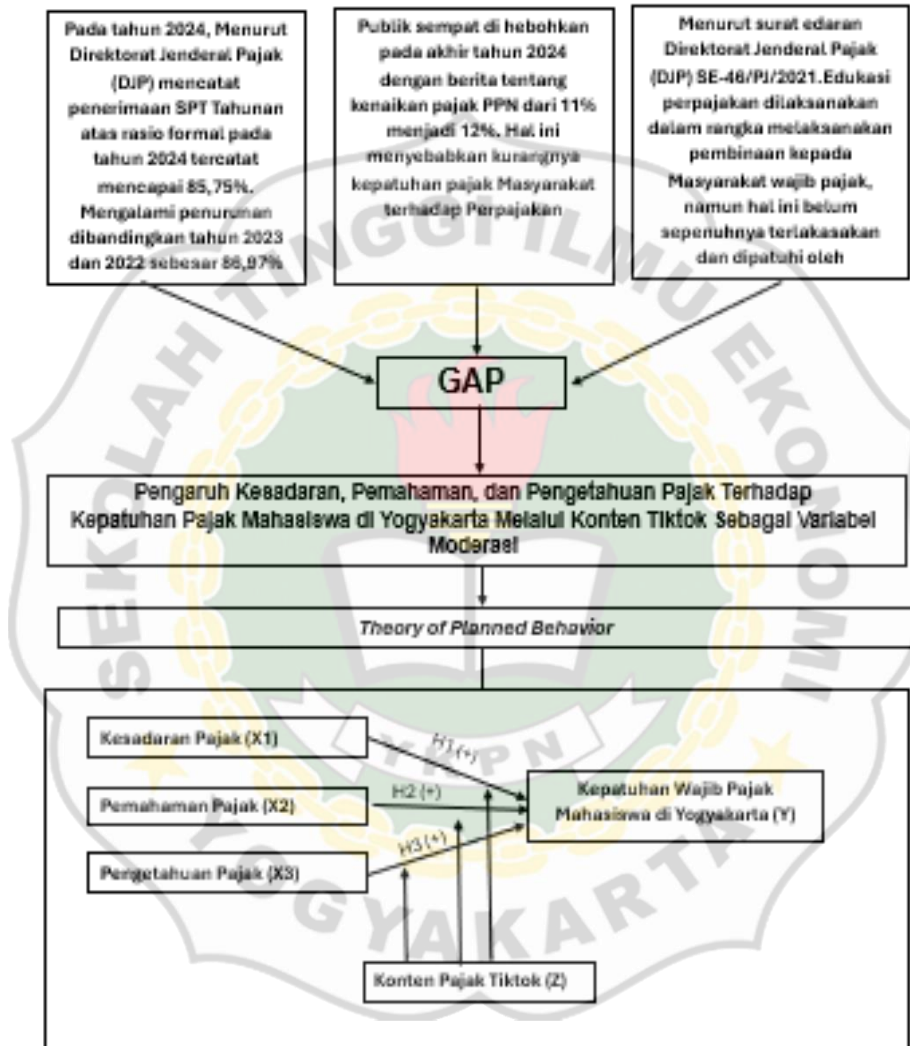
Pada tahun 2024, Menurut Direktorat Jenderal Pajak (DJP) mencatat penerimaan SPT Tahunan atas rasio formal pada tahun 2024 tercatat mencapai 85,75%. Mengalami penurunan dibandingkan tahun 2023 dan 2022 sebesar 86,97%

Publik sempat di hebohkan pada akhir tahun 2024 dengan berita tentang kenaikan pajak PPN dari 11% menjadi 12%. Hal ini menyebabkan kurangnya kepatuhan pajak Masyarakat terhadap Perpajakan

Menurut surat edaran Direktorat Jenderal Pajak (DJP) SE-46/PJ/2021. Edukasi perpajakan dilaksanakan dalam rangka melaksanakan pembinaan kepada Masyarakat wajib pajak, namun hal ini belum sepenuhnya terlaksakan dan dipatuhi oleh

GAP

Pengaruh Kesadaran, Pemahaman, dan Pengetahuan Pajak Terhadap Kepatuhan Pajak Mahasiswa di Yogyakarta Melalui Konten Tiktok Sebagai Variabel Moderasi

Theory of Planned Behavior

Kesadaran Pajak (X1)

H1 (+)

Pemahaman Pajak (X2)

H2 (+)

Pengetahuan Pajak (X3)

H3 (+)

Kepatuhan Wajib Pajak Mahasiswa di Yogyakarta (Y)

Konten Pajak Tiktok (Z)

SEKOLAH TINGGI ILMU EKONOMI YKPN YOGYAKARTA